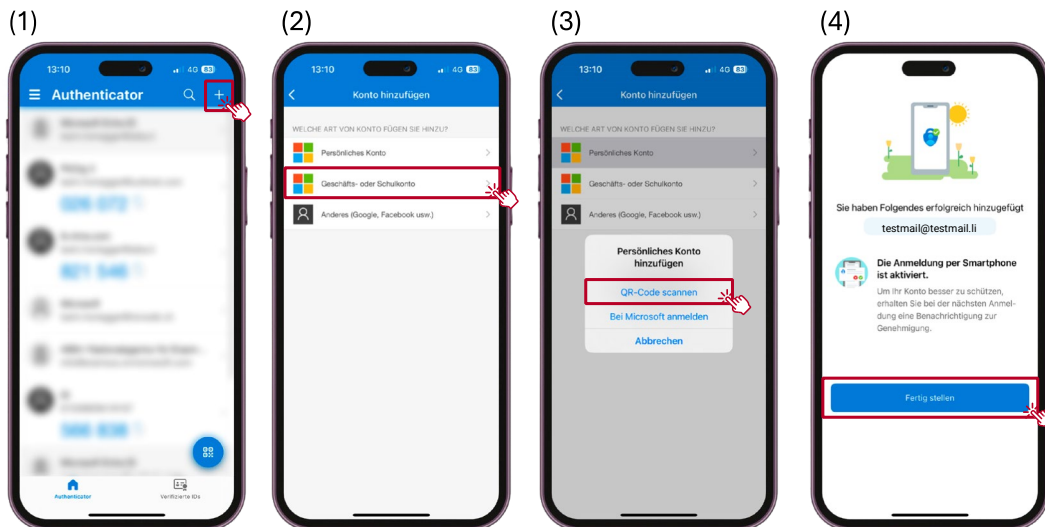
(1)

13:10 4G 83

Authenticator

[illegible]

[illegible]

Authenticator

Verifizierte IDs

(2)

13:10 4G 83

Konto hinzufügen

WELCHE ART VON KONTO FÜGEN SIE HINZU?

Persönliches Konto

Geschäfts- oder Schulkonto

Anderes (Google, Facebook usw.)

(3)

13:10 4G 83

Konto hinzufügen

WELCHE ART VON KONTO FÜGEN SIE HINZU?

Persönliches Konto

Geschäfts- oder Schulkonto

Anderes (Google, Facebook usw.)

Persönliches Konto hinzufügen

QR-Code scannen

Bei Microsoft anmelden

Abbrechen

(4)

Sie haben Folgendes erfolgreich hinzugefügt

testmail@testmail.li

Die Anmeldung per Smartphone ist aktiviert.

Um Ihr Konto besser zu schützen, erhalten Sie bei der nächsten Anmeldung eine Benachrichtigung zur Genehmigung.

Fertig stellen